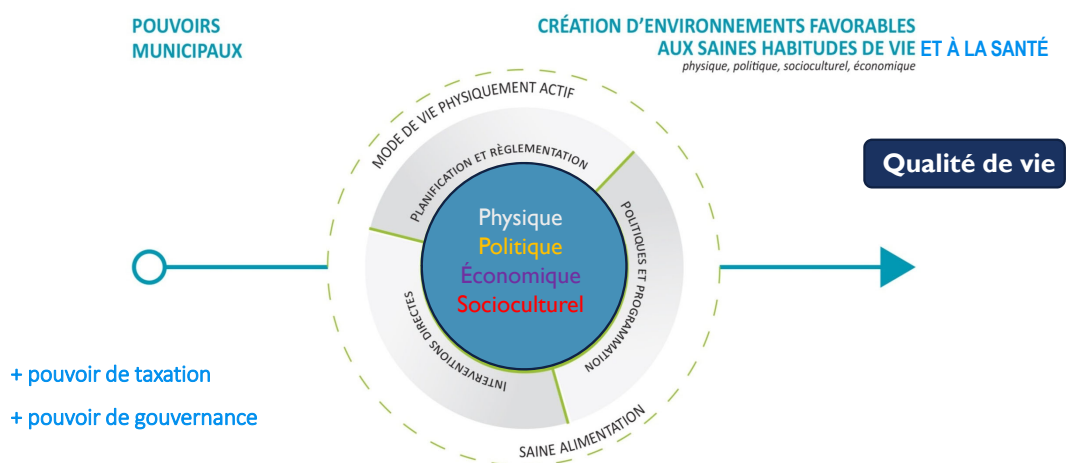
POUVOIRS MUNICIPAUX

CRÉATION D'ENVIRONNEMENTS FAVORABLES AUX SAINES HABITUDES DE VIE ET À LA SANTÉ
physique, politique, socioculturel, économique

MODE DE VIE PHYSIQUEMENT ACTIF

PLANIFICATION ET RÈGLEMENTATION

POLITIQUES ET PROGRAMMATION

INTERVENTIONS DIRECTES

Physique
Politique
Économique
Socioculturel

SAINE ALIMENTATION

Qualité de vie

+ pouvoir de taxation

+ pouvoir de gouvernance